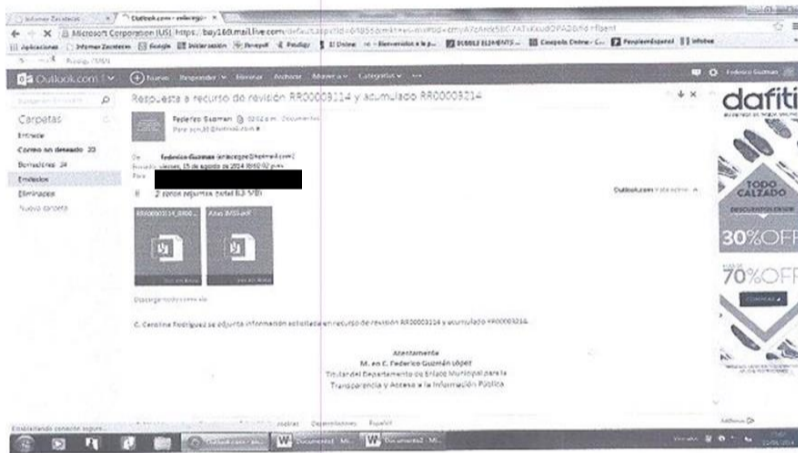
Informe Zacatecas | Outlook.com - enlacegpe

Microsoft Corporation [US] https://bay180.mail.live.com/

Aplicaciones | Informe Zacatecas | Google | Intercesión | Reveyell | Prodigy | El Online | Bienvenidos a la p... | BUBBLE ELEMENTS | Compaña Online | Paraplenespanol | Infobae

Outlook.com | Nuevo | Responder | Eliminar | Archivar | Mover a | Categorías | ...

Federico Guzmán

Buscar en Enviados

Carpetas

Entrada

Correo no deseado 23

Borradores 24

Enviados

Eliminados

Nueva carpeta

Respuesta a recurso de revisión RR00003114 y acumulado RR00003214

Federico Guzmán 02:02 p.m. Documentos

Para: sum...@hotmail.com

De: federico Guzman (enlacegpe@hotmail.com)

Enviado: viernes, 15 de agosto de 2014 02:02:02 p.m.

Para:

2 datos adjuntos (total 8.3 MB)

Outlook.com

RR00003114_0000...

Acuo 8450.pdf

Ver en línea

Ver en línea

Descargar todo como zip

C. Carolina Rodriguez se adjunta información solicitada en recurso de revisión RR00003114 y acumulado RR00003214.

Atentamente

M. en C. Federico Guzmán López

Titular del Departamento de Enlace Municipal para la Transparencia y Acceso a la Información Pública

dafiti

TODO CALZADO

30%OFF

70%OFF

COMPRAR

Establecer conexión segura...

Privacidad | Desarrolladores | Español

Documento1 - Mi...

Documento2 - Mi...